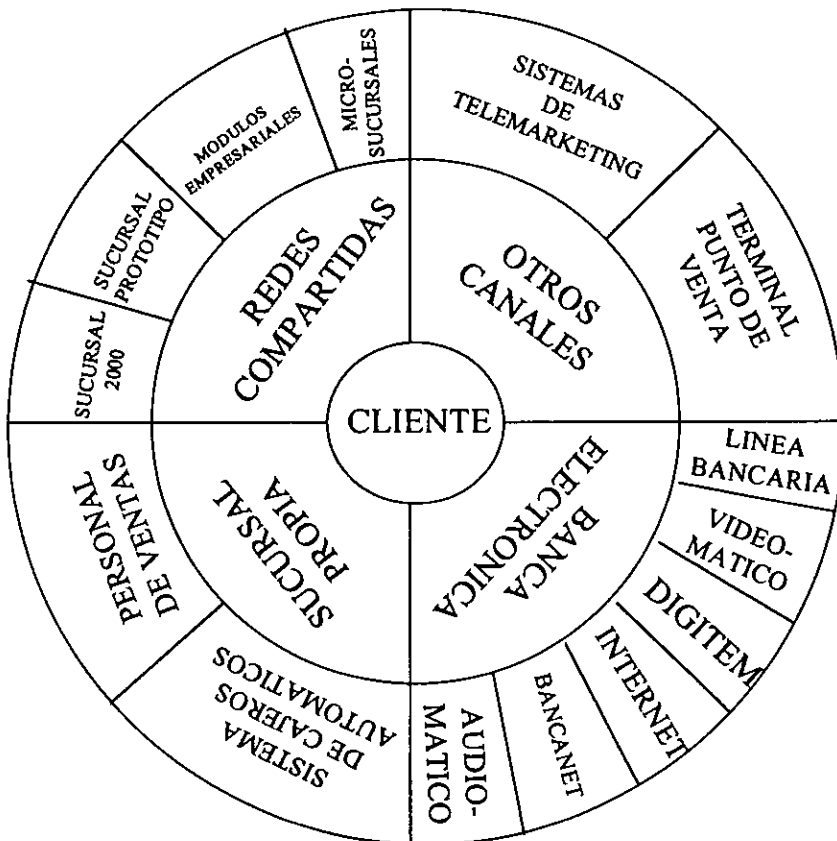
CLIENTE

REDES COMPARTIDAS

SUCURSAL 2000

SUCURSAL PROTOTIPO

MODULOS EMPRESARIALES

MICRO-SUCURSALES

OTROS CANALES

SISTEMAS DE TELEMARKETING

TERMINAL PUNTO DE VENTA

BANCA ELECTRONICA

LINEA BANCARIA

VIDEO-MATICO

DIGITEM

INTERNET

BANCANET

AUDIO-MATICO

SUCURSAL PROPIA

SISTEMA DE CAJEROS AUTOMATICOS

PERSONAL DE VENTAS